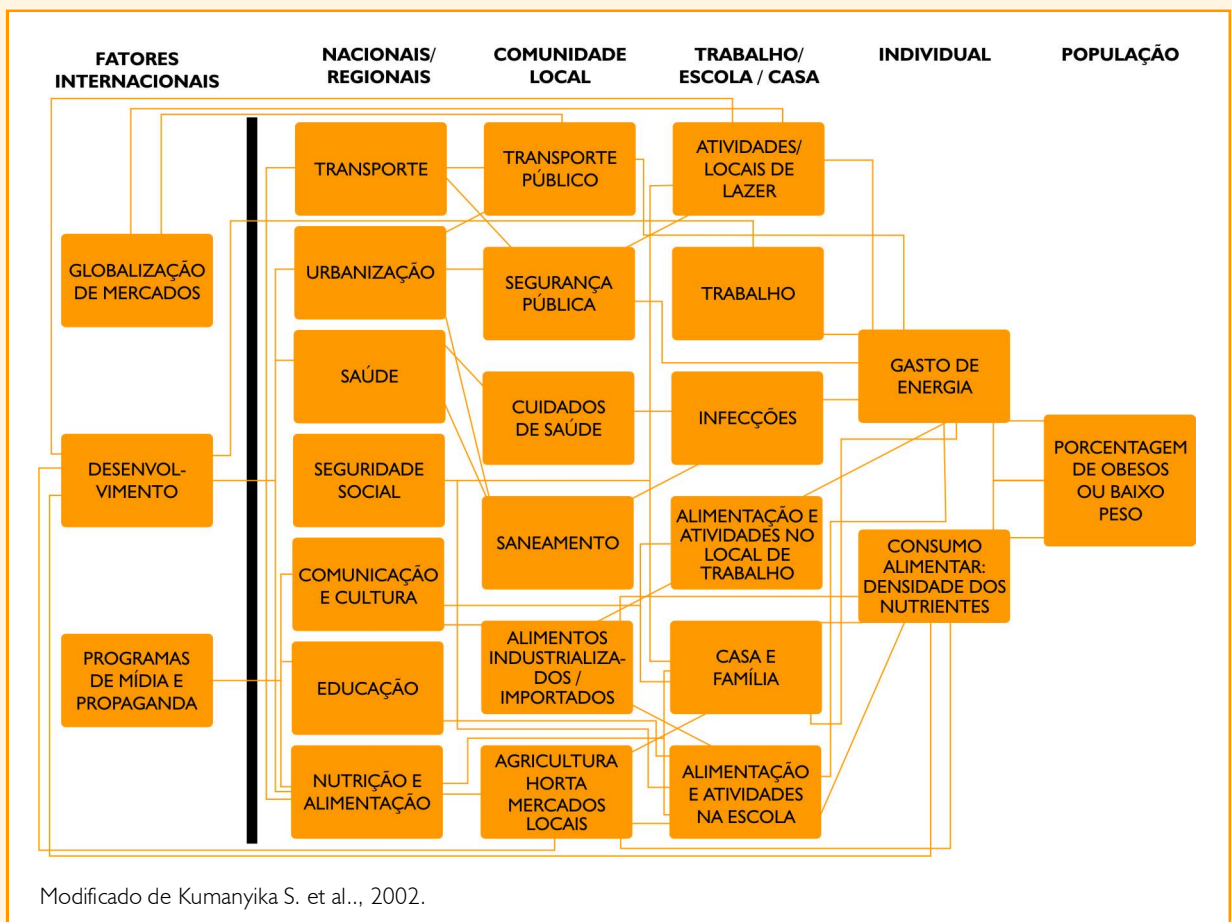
FATORES INTERNACIONAIS

NACIONAIS/ REGIONAIS

COMUNIDADE LOCAL

TRABALHO/ ESCOLA / CASA

INDIVIDUAL

POPULAÇÃO

GLOBALIZAÇÃO DE MERCADOS

DESENVOLVIMENTO

PROGRAMAS DE MÍDIA E PROPAGANDA

TRANSPORTE

URBANIZAÇÃO

SAÚDE

SEGURIDADE SOCIAL

COMUNICAÇÃO E CULTURA

EDUCAÇÃO

NUTRIÇÃO E ALIMENTAÇÃO

TRANSPORTE PÚBLICO

SEGURANÇA PÚBLICA

CUIDADOS DE SAÚDE

SANEAMENTO

ALIMENTOS INDUSTRIALIZADOS / IMPORTADOS

AGRICULTURA HORTA MERCADOS LOCAIS

ATIVIDADES/ LOCAIS DE LAZER

TRABALHO

INFECÇÕES

ALIMENTAÇÃO E ATIVIDADES NO LOCAL DE TRABALHO

CASA E FAMÍLIA

ALIMENTAÇÃO E ATIVIDADES NA ESCOLA

GASTO DE ENERGIA

CONSUMO ALIMENTAR: DENSIDADE DOS NUTRIENTES

PORCENTAGEM DE OBESOS OU BAIXO PESO

Modificado de Kumanyika S. et al.., 2002.